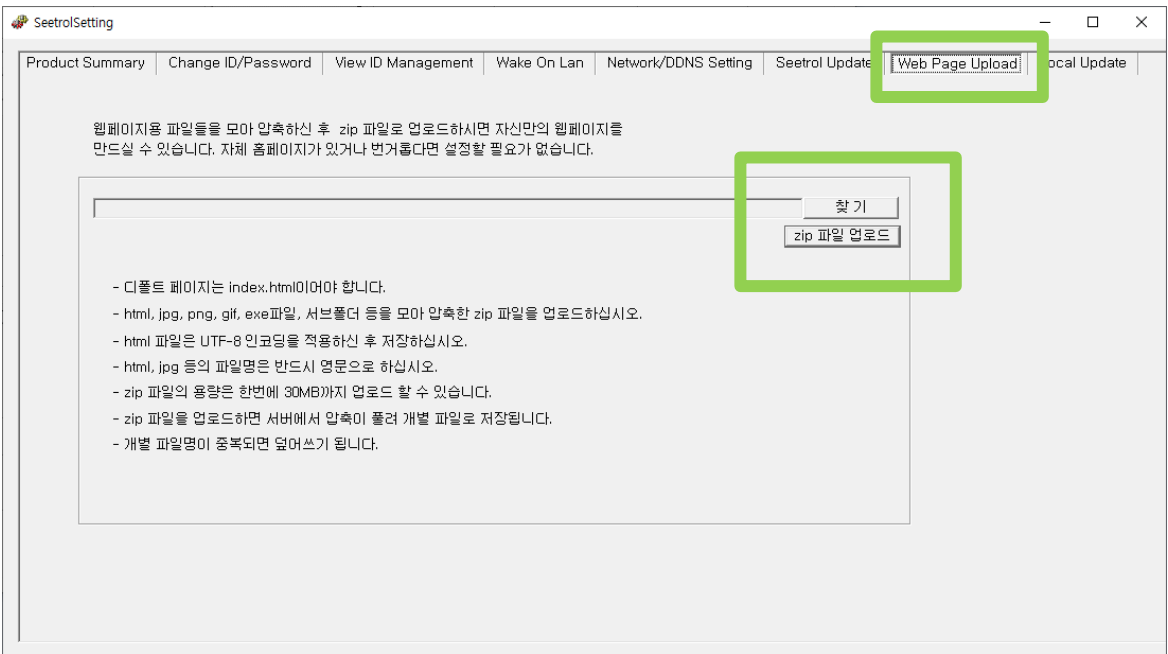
SeetrolSetting

Product Summary | Change ID/Password | View ID Management | Wake On Lan | Network/DDNS Setting | Seetrol Update | Web Page Upload | ocal Update

웹페이지용 파일들을 모아 압축하신 후 zip 파일로 업로드하시면 자신만의 웹페이지를 만드실 수 있습니다. 자체 홈페이지가 있거나 번거롭다면 설정할 필요가 없습니다.

찾 기

zip 파일 업로드

- 디폴트 페이지는 index.html이어야 합니다.
- html, jpg, png, gif, exe파일, 서브폴더 등을 모아 압축한 zip 파일을 업로드하십시오.
- html 파일은 UTF-8 인코딩을 적용하신 후 저장하십시오.
- html, jpg 등의 파일명은 반드시 영문으로 하십시오.
- zip 파일의 용량은 한번에 30MB까지 업로드 할 수 있습니다.
- zip 파일을 업로드하면 서버에서 압축이 풀려 개별 파일로 저장됩니다.
- 개별 파일명이 중복되면 덮어쓰기 됩니다.